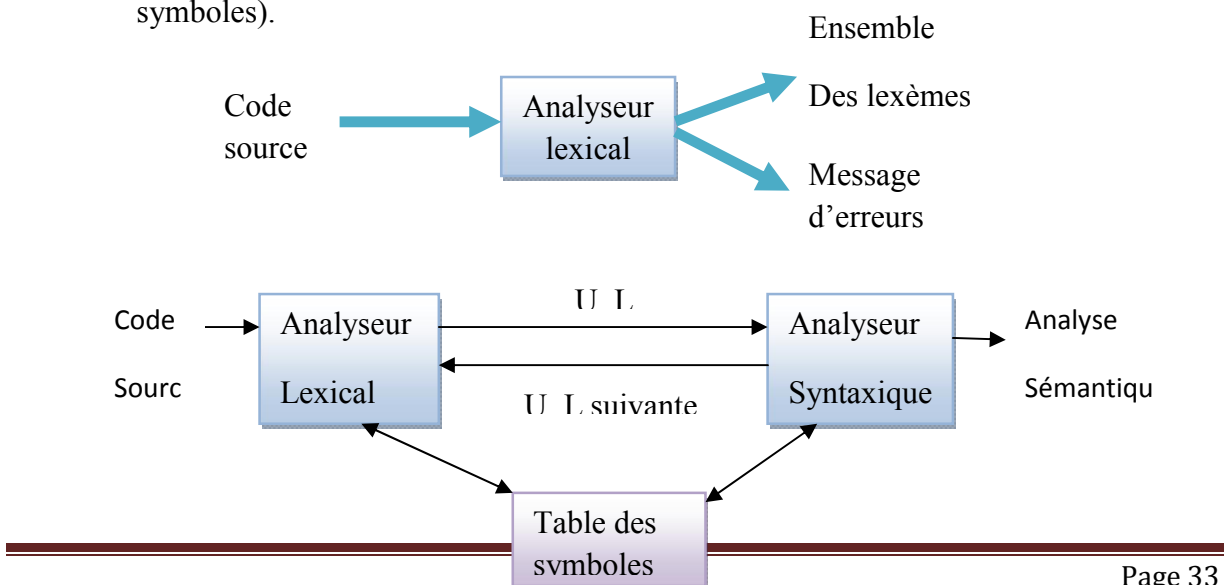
symboles).

Code source

Analyseur lexical

Ensemble

Des lexèmes

Message d'erreurs

Code

Sourc

Analyseur

Lexical

U L

U L suivante

Analyseur

Syntaxique

Analyse

Sémantiqu

Table des symboles

Page 33